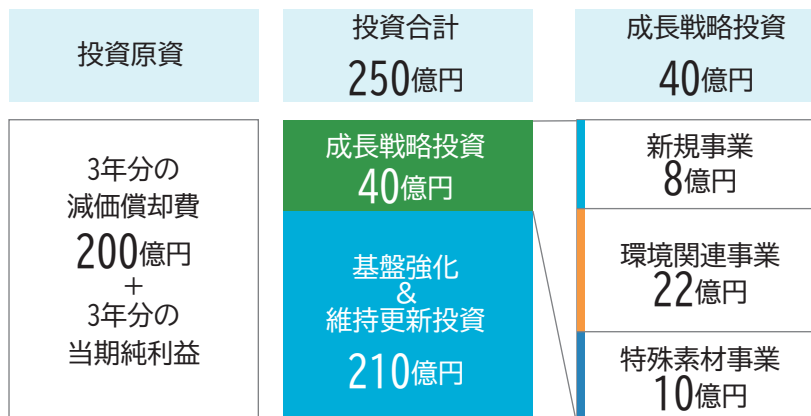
投資原資

投資合計
250億円

成長戦略投資
40億円

3年分の
減価償却費
200億円
+
3年分の
当期純利益

成長戦略投資
40億円

基盤強化
&
維持更新投資
210億円

新規事業
8億円

環境関連事業
22億円

特殊素材事業
10億円